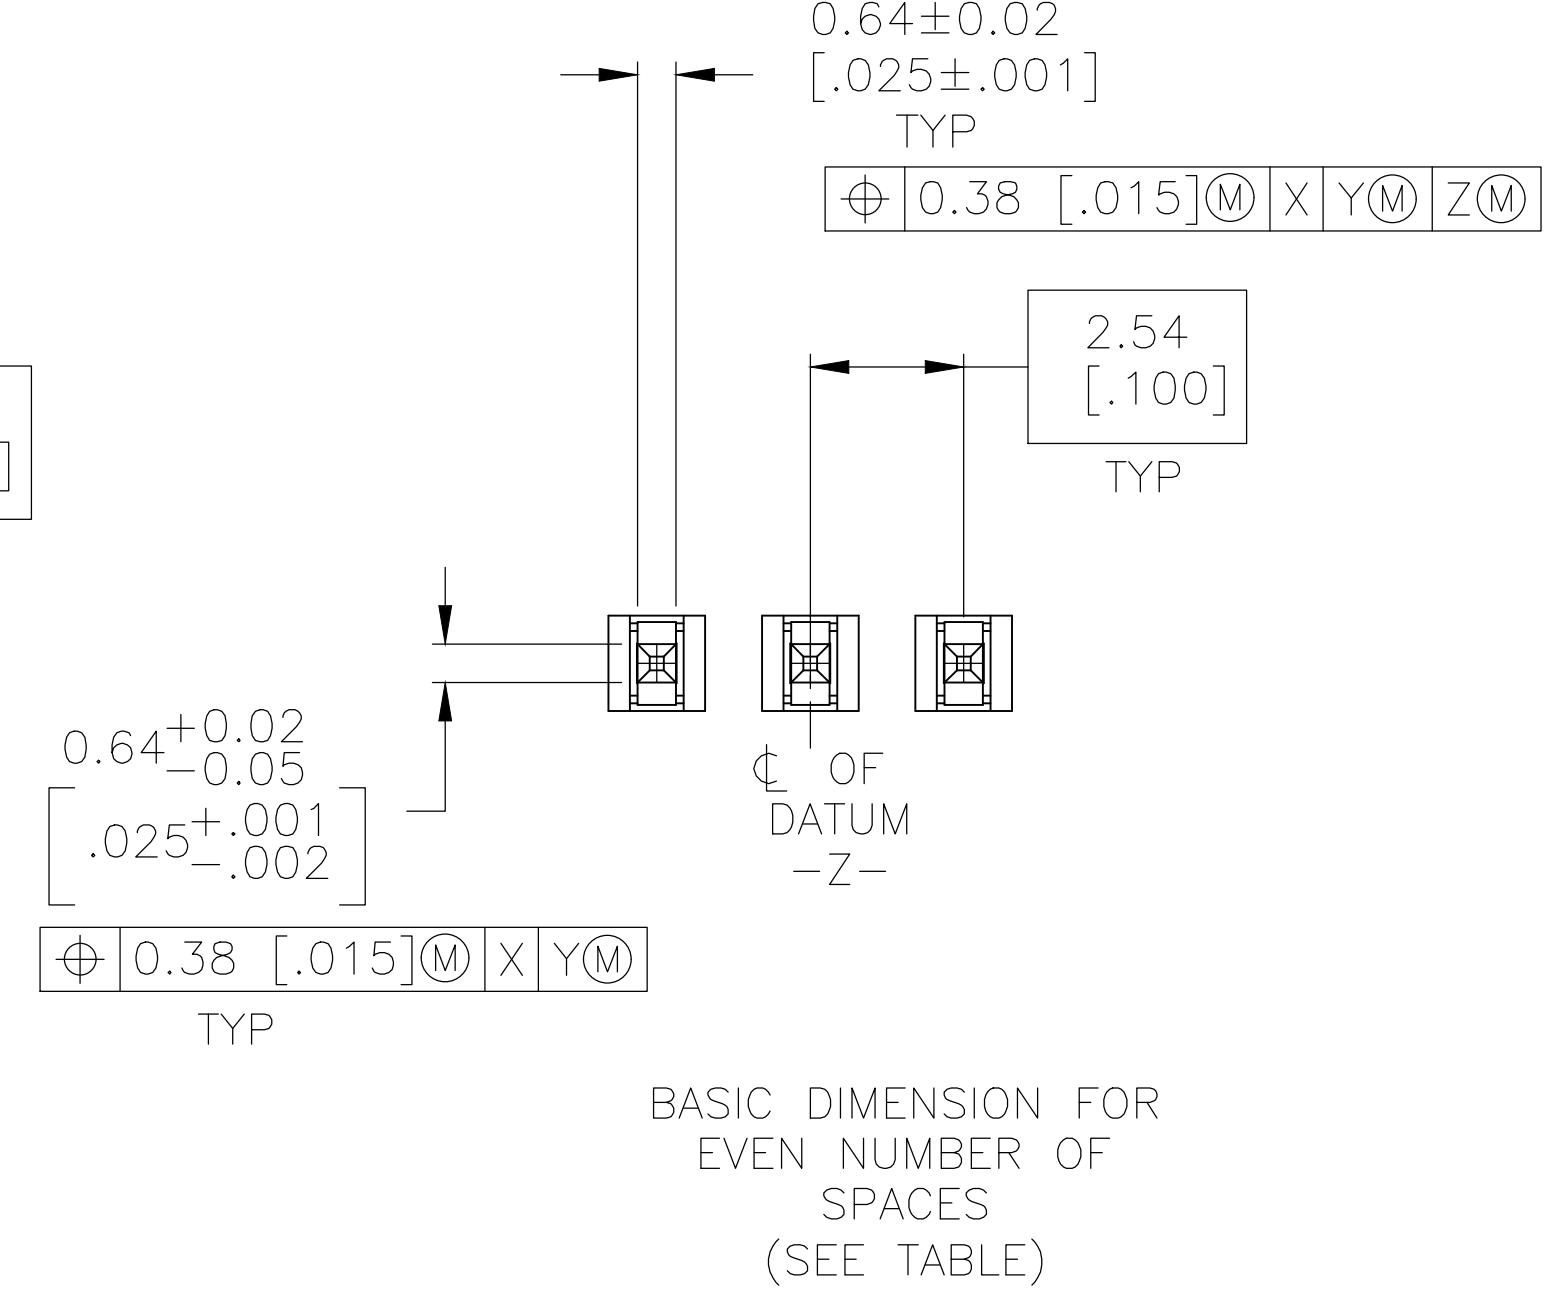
$0.64 \pm 0.02$
$[.025 \pm .001]$
TYP

| ⌖ | 0.38 [.015]Ⓜ | X | YⓂ | ZⓂ |
|---|---|---|---|---|

2.54
[.100]
TYP

$0.64^{+0.02}_{-0.05}$
$\left[.025^{+.001}_{-.002}\right]$

| ⌖ | 0.38 [.015]Ⓜ | X | YⓂ |
|---|---|---|---|

TYP

℄ OF
DATUM
$-Z-$

BASIC DIMENSION FOR EVEN NUMBER OF SPACES (SEE TABLE)